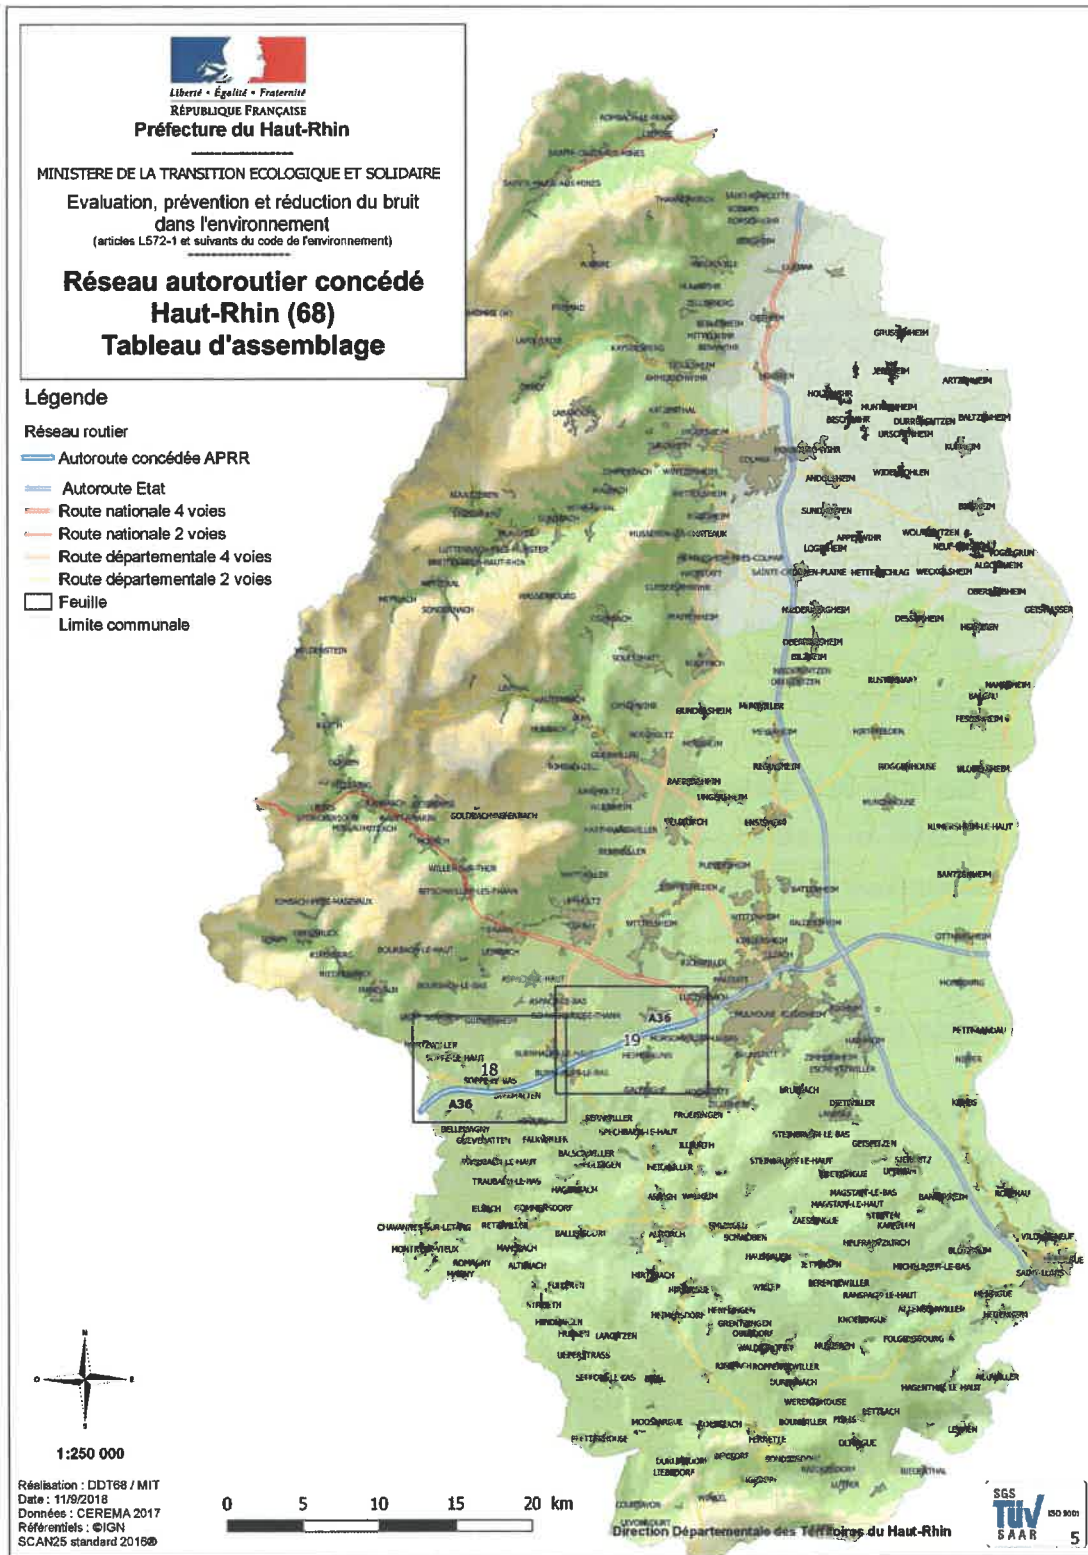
Liberté • Égalité • Fraternité
RÉPUBLIQUE FRANÇAISE
Préfecture du Haut-Rhin

MINISTERE DE LA TRANSITION ECOLOGIQUE ET SOLIDAIRE
Evaluation, prévention et réduction du bruit dans l'environnement
(articles L572-1 et suivants du code de l'environnement)

Réseau autoroutier concédé
Haut-Rhin (68)
Tableau d'assemblage

Légende
Réseau routier
Autoroute concédée APRR
Autoroute Etat
Route nationale 4 voies
Route nationale 2 voies
Route départementale 4 voies
Route départementale 2 voies
Feuille
Limite communale

A36
19
18
A36

1:250 000

Réalisation : DDT68 / MIT
Date : 11/9/2018
Données : CEREMA 2017
Référentiels : ©IGN
SCAN25 standard 2016®

0 5 10 15 20 km

Direction Départementale des Territoires du Haut-Rhin

SGS TÜV SAAR ISO 9001

5